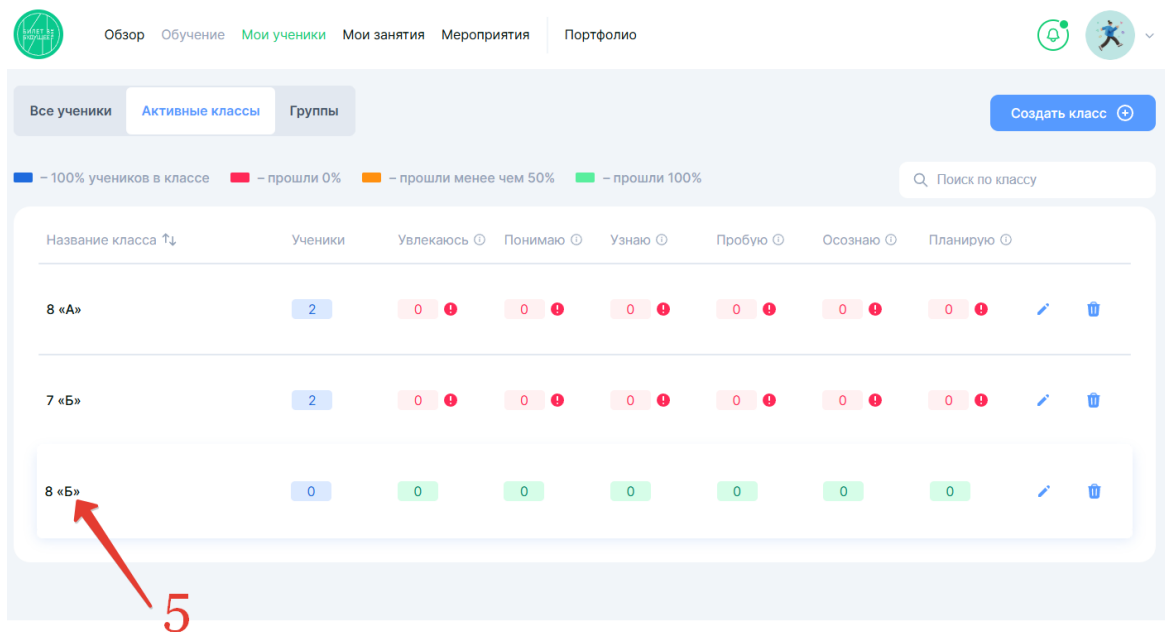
Билет в будущее

Обзор Обучение Мои ученики Мои занятия Мероприятия Портфолио

Все ученики Активные классы Группы

Создать класс

– 100% учеников в классе – прошли 0% – прошли менее чем 50% – прошли 100%

Поиск по классу

| Название класса | Ученики | Увлекаюсь | Понимаю | Узнаю | Пробую | Осознаю | Планирую |
|---|---|---|---|---|---|---|---|
| 8 «А» | 2 | 0 | 0 | 0 | 0 | 0 | 0 |
| 7 «Б» | 2 | 0 | 0 | 0 | 0 | 0 | 0 |
| 8 «Б» | 0 | 0 | 0 | 0 | 0 | 0 | 0 |

5